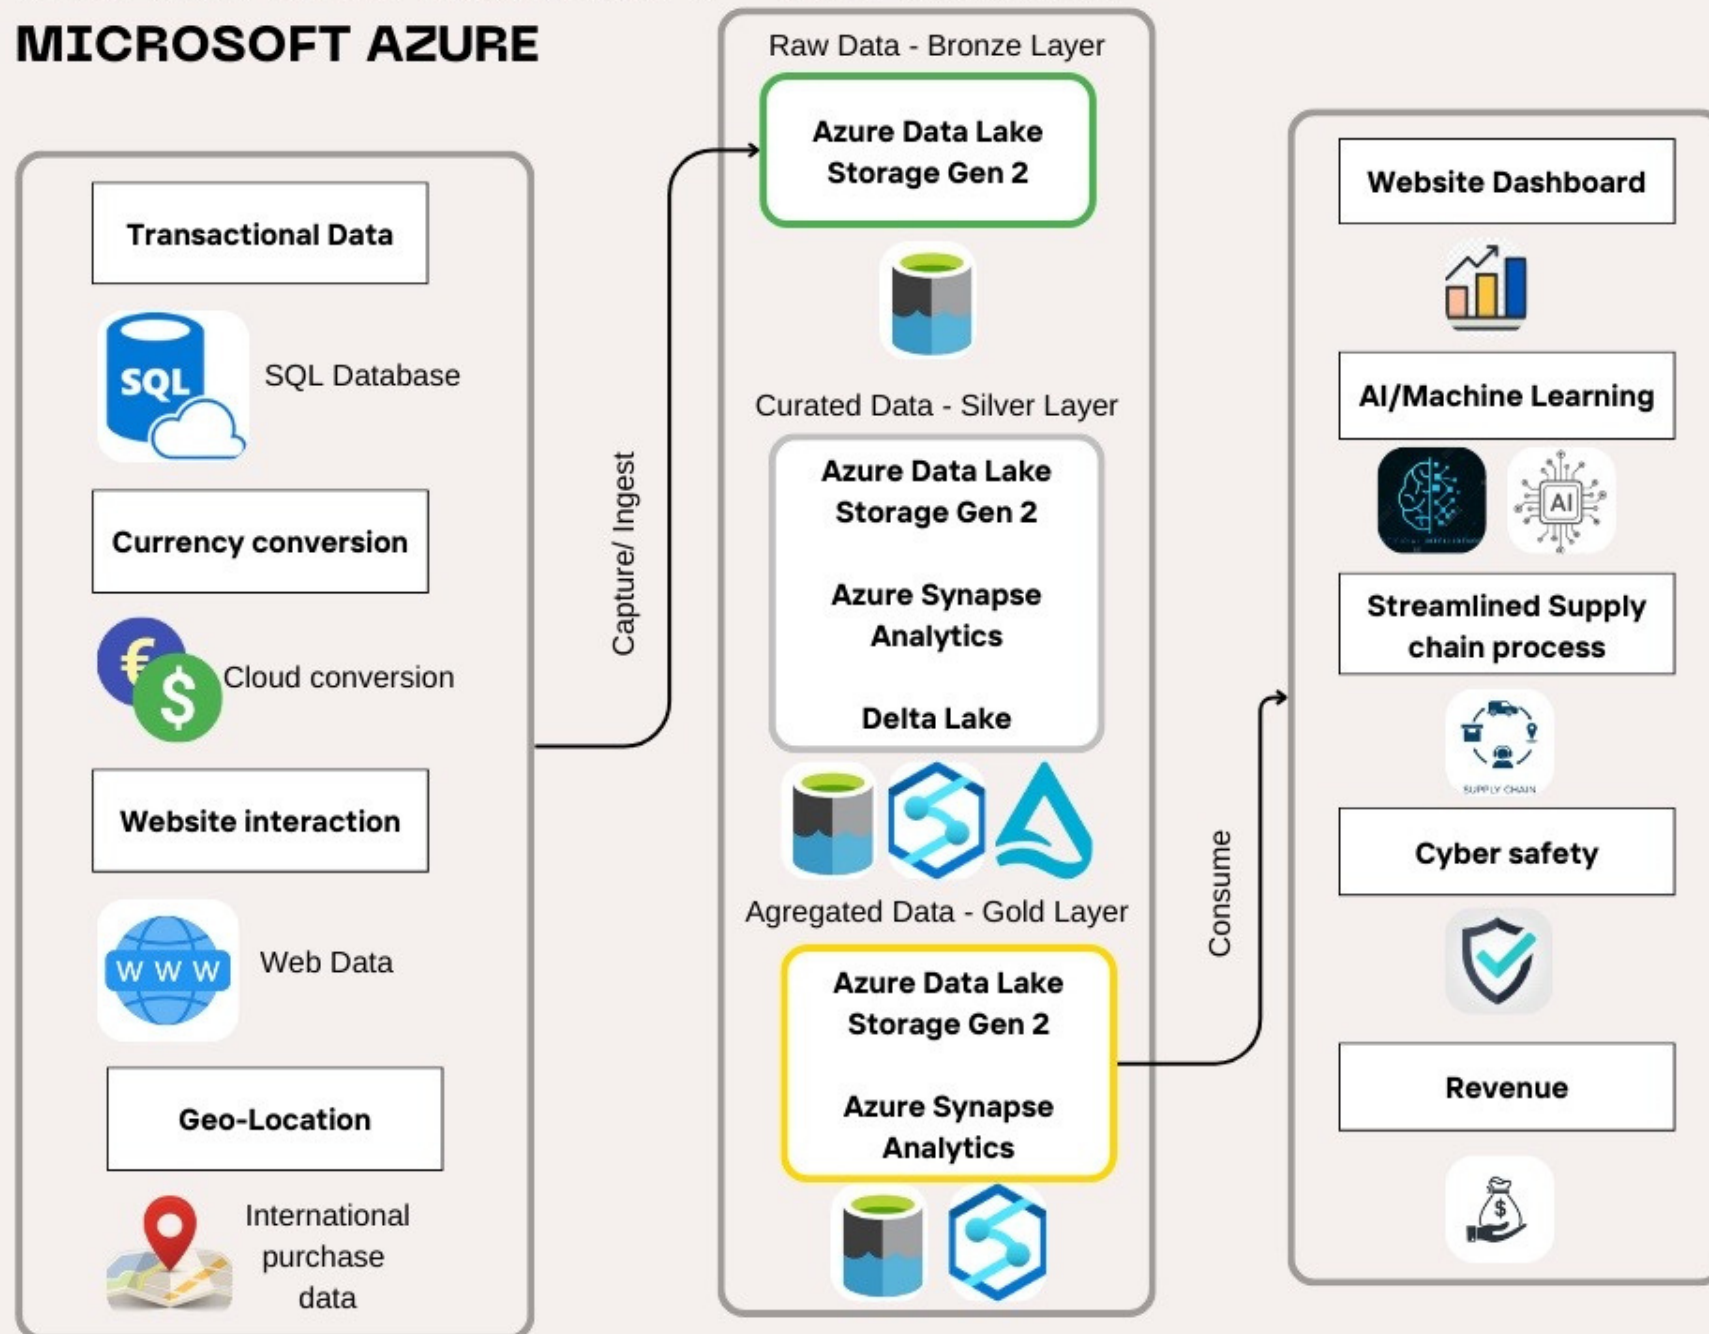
MICROSOFT AZURE

Transactional Data

SQL

SQL Database

Currency conversion

€

$

Cloud conversion

Website interaction

W W W

Web Data

Geo-Location

International purchase data

Capture/ Ingest

Raw Data - Bronze Layer

Azure Data Lake Storage Gen 2

Curated Data - Silver Layer

Azure Data Lake Storage Gen 2

Azure Synapse Analytics

Delta Lake

Agregated Data - Gold Layer

Azure Data Lake Storage Gen 2

Azure Synapse Analytics

Consume

Website Dashboard

AI/Machine Learning

AI

Streamlined Supply chain process

SUPPLY CHAIN

Cyber safety

Revenue

$